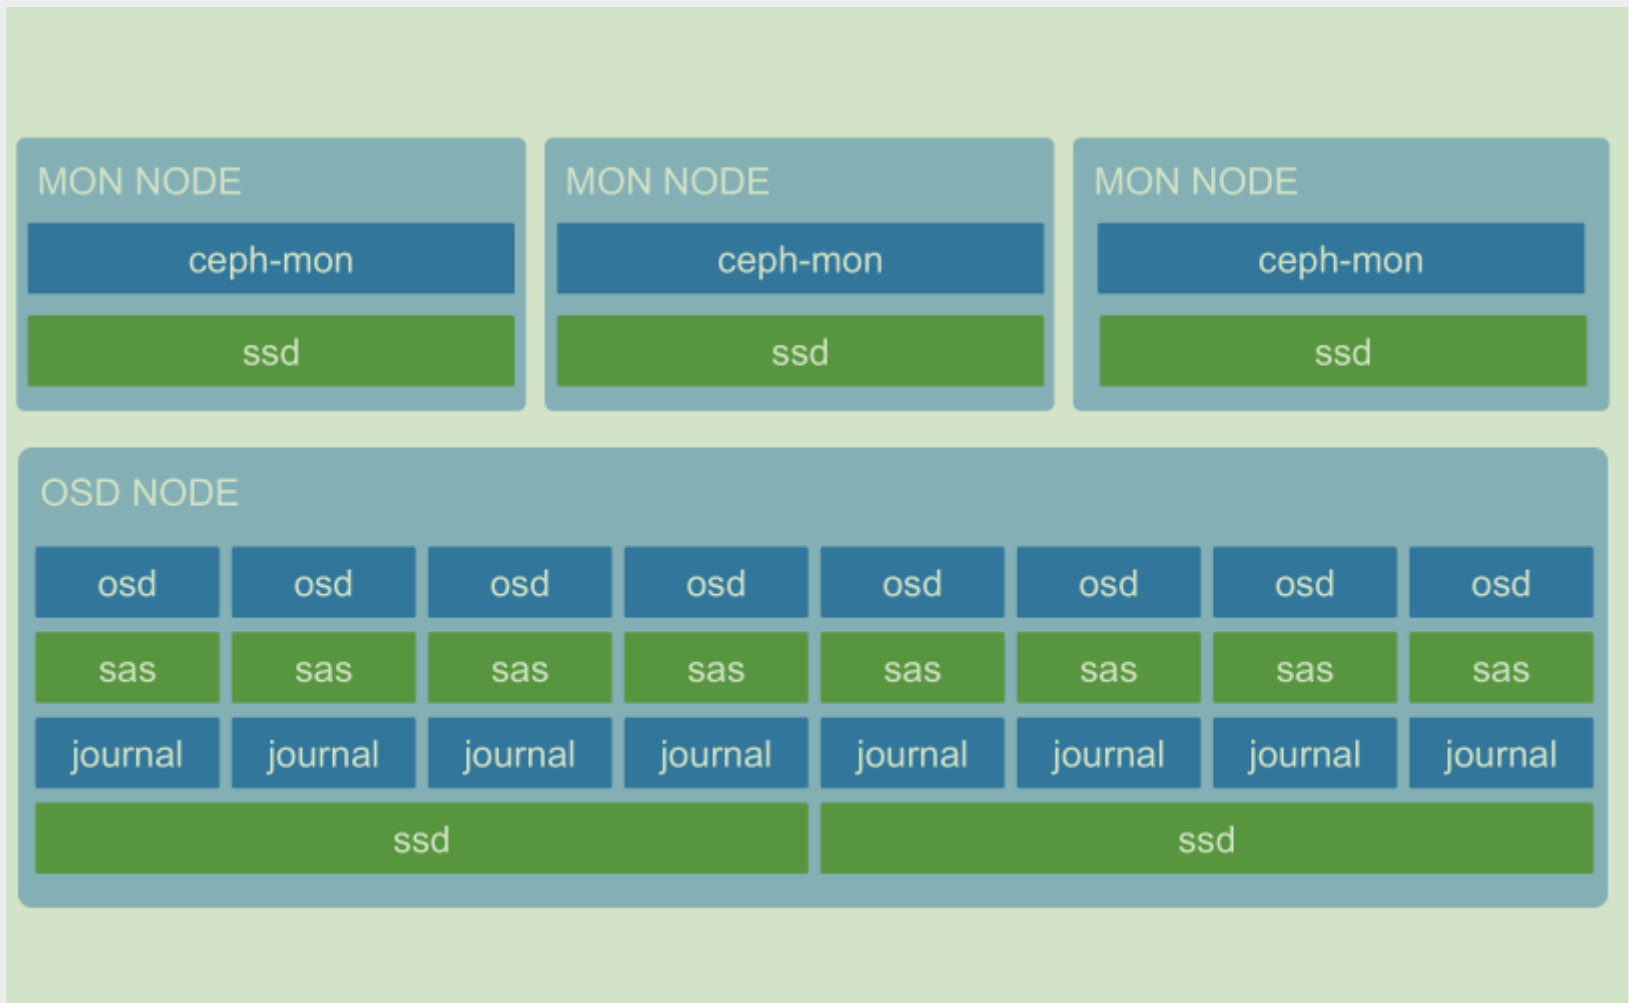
MON NODE
ceph-mon
ssd

MON NODE
ceph-mon
ssd

MON NODE
ceph-mon
ssd

OSD NODE

| osd | osd | osd | osd | osd | osd | osd | osd |
|---|---|---|---|---|---|---|---|
| sas | sas | sas | sas | sas | sas | sas | sas |
| journal | journal | journal | journal | journal | journal | journal | journal |

ssd
ssd